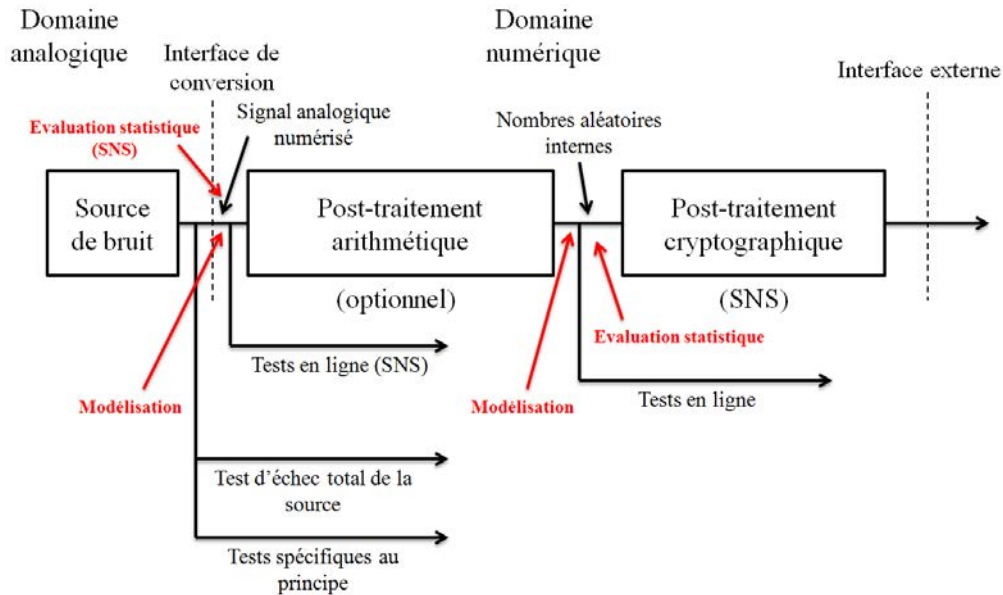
Domaine analogique

Interface de conversion

Domaine numérique

Interface externe

Evaluation statistique (SNS)

Signal analogique numérisé

Nombres aléatoires internes

Source de bruit

Post-traitement arithmétique

(optionnel)

Post-traitement cryptographique

(SNS)

Evaluation statistique

Tests en ligne (SNS)

Modélisation

Modélisation

Tests en ligne

Test d'échec total de la source

Tests spécifiques au principe